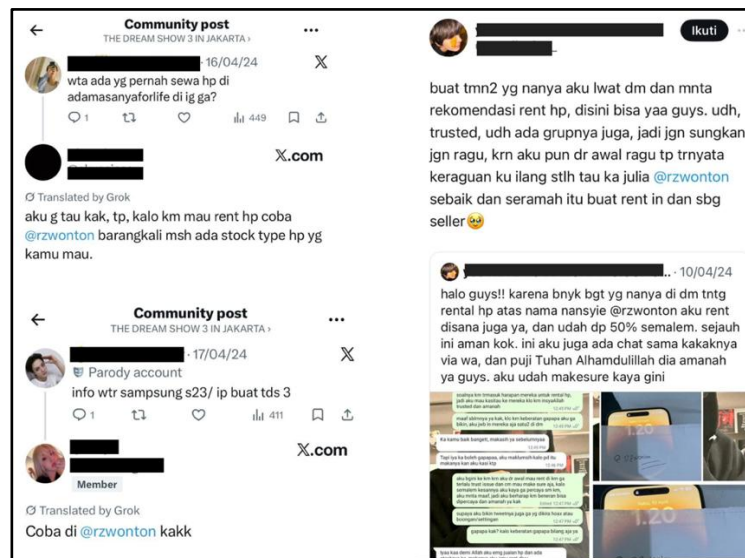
Community post
THE DREAM SHOW 3 IN JAKARTA ›

· 16/04/24

wta ada yg pernah sewa hp di adamasanyaforlife di ig ga?

1 449

X.com

Translated by Grok

aku g tau kak, tp, kalo km mau rent hp coba @rzwonton barangkali msh ada stock type hp yg kamu mau.

Community post
THE DREAM SHOW 3 IN JAKARTA ›

· 17/04/24

Parody account

info wtr sampsung s23/ ip buat tds 3

1 411

X.com

Member

Translated by Grok

Coba di @rzwonton kakk

Ikuti

buat tmn2 yg nanya aku lwat dm dan mnta rekomendasi rent hp, disini bisa yaa guys. udh, trusted, udh ada grupnya juga, jadi jgn sungkan jgn ragu, krn aku pun dr awal ragu tp trnyata keraguan ku ilang stlh tau ka julia @rzwonton sebaik dan seramah itu buat rent in dan sbg seller🥹

.. · 10/04/24

halo guys!! karena bnyk bgt yg nanya di dm tntg rental hp atas nama nansyie @rzwonton aku rent disana juga ya, dan udah dp 50% semalem. sejauh ini aman kok. ini aku juga ada chat sama kakaknya via wa, dan puji Tuhan Alhamdulillah dia amanah ya guys. aku udah makesure kaya gini

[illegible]